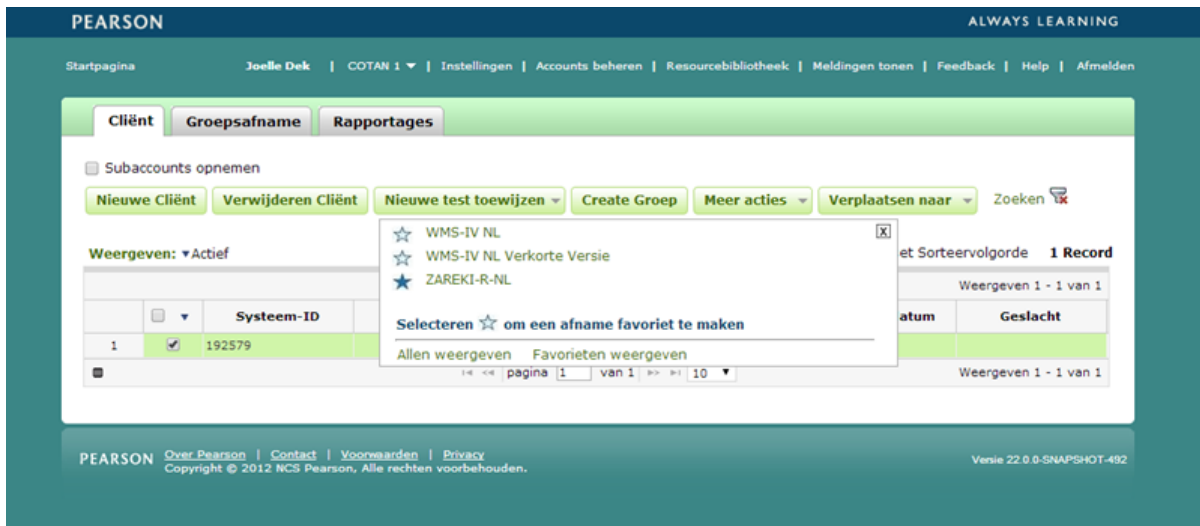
PEARSON ALWAYS LEARNING

Startpagina Joelle Dek | COTAN 1 ▼ | Instellingen | Accounts beheren | Resourcebibliotheek | Meldingen tonen | Feedback | Help | Afmelden

Cliënt Groepsafname Rapportages

Subaccounts opnemen

Nieuwe Cliënt Verwijderen Cliënt Nieuwe test toewijzen Create Groep Meer acties Verplaatsen naar Zoeken

WMS-IV NL
WMS-IV NL Verkorte Versie
ZAREKI-R-NL

Selecteren ☆ om een afname favoriet te maken

Allen weergeven Favorieten weergeven

Weergeven: ▾Actief

et Sorteervolgorde 1 Record

Weergeven 1 - 1 van 1

| | ▾ | Systeem-ID | atum | Geslacht |
|---|---|---|---|---|
| 1 | ✔ | 192579 | | |

pagina 1 van 1 10 ▼

Weergeven 1 - 1 van 1

PEARSON Over Pearson | Contact | Voorwaarden | Privacy
Copyright © 2012 NCS Pearson, Alle rechten voorbehouden.

Versie 22.0.0-SNAPSHOT-492